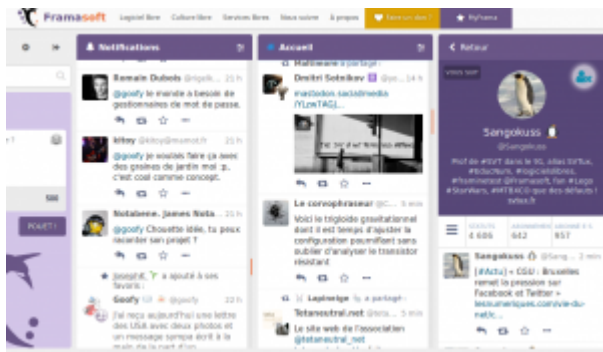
Framasoft Logiciel libre Culture libre Services libres Nous suivre À propos Soutenir don? Rejoindre

POUET!

Notifications

Romain Dubois @rgelb... 21 h
@goofy le monde a besoin de gestionnaires de mot de passe.

kitoy @kitoy@mamot.fr 21 h
@goofy je voulais faire ça avec des graines de jardin moi :p. C'est cool comme concept.

Notabene. James Nota... 21 h
@goofy Chouette idée, tu peux raconter son projet ?

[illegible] a ajouté à ses favoris :

Goofy @goofy 21 h
J'ai reçu aujourd'hui une lettre des USA avec des photos et un message sympa écrit à la main de la part d'un

Accueil

Mathieu a partagé

Dmitri Sotnikov @yo... 21 h
mastodon.social/media/YLowTAG]...

Le conophraseur @... 5 min
Voici le trigloide gravitationnel dont il est temps d'ajuster la configuration pour mettre sans oublier d'analyser le transistor résistant

Lapineige a partagé

Tetaneutral.net @teta... 5 min
Le site web de l'association @tetaneutral_net

Retour

VOUS SUIT

Sangokuss

@Sangokuss

Prof de #SVT dans le 91, aime SVTice, #EduNum, #logicielslibres, #framanet et #framasoft, fan #Lego #StarWars, #MTBKCO que des défauts ! svtice.fr

STATUTS 4 606 ABONNEMENTS 642 ABONNÉS 957

Sangokuss @Sang... 3 min
[#Actu] • CGU : Bruxelles remet la pression sur Facebook et Twitter • lesnumeriques.com/vie-du-net/c...